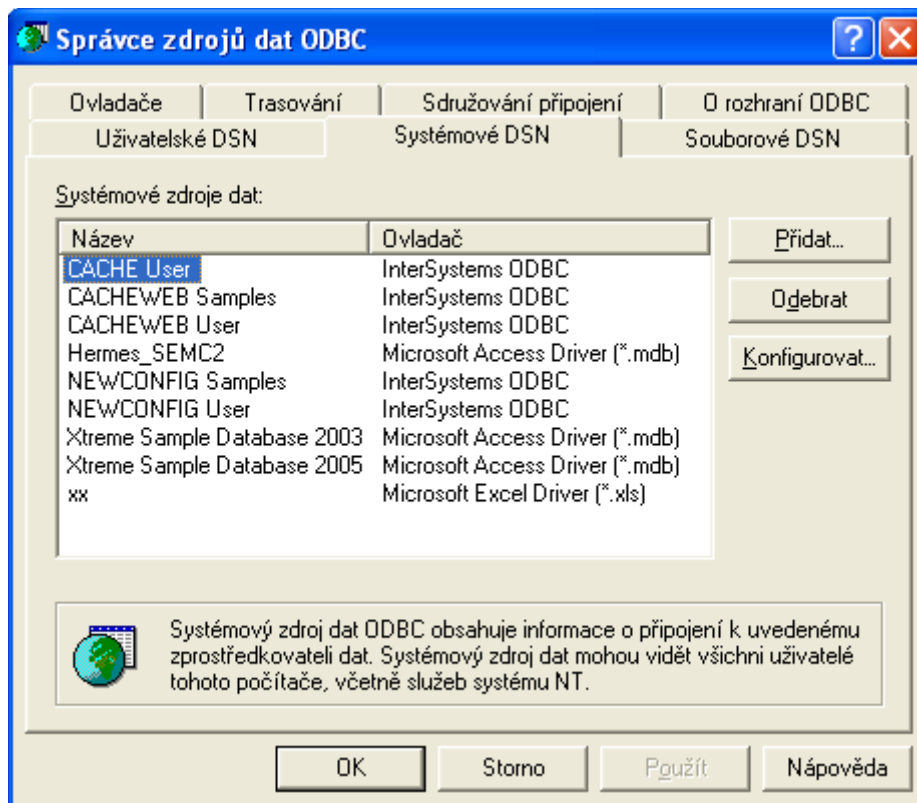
Správce zdrojů dat ODBC

?

Ovladače | Trasování | Sdružování připojení | O rozhraní ODBC
Uživatelské DSN | Systémové DSN | Souborové DSN

Systémové zdroje dat:

| Název | Ovladač |
|---|---|
| CACHE User | InterSystems ODBC |
| CACHEWEB Samples | InterSystems ODBC |
| CACHEWEB User | InterSystems ODBC |
| Hermes_SEMC2 | Microsoft Access Driver (*.mdb) |
| NEWCONFIG Samples | InterSystems ODBC |
| NEWCONFIG User | InterSystems ODBC |
| Xtreme Sample Database 2003 | Microsoft Access Driver (*.mdb) |
| Xtreme Sample Database 2005 | Microsoft Access Driver (*.mdb) |
| xx | Microsoft Excel Driver (*.xls) |

Přidat...
Odebrat
Konfigurovat...

Systémový zdroj dat ODBC obsahuje informace o připojení k uvedenému zprostředkovateli dat. Systémový zdroj dat mohou vidět všichni uživatelé tohoto počítače, včetně služeb systému NT.

OK
Storno
Použít
Nápověda